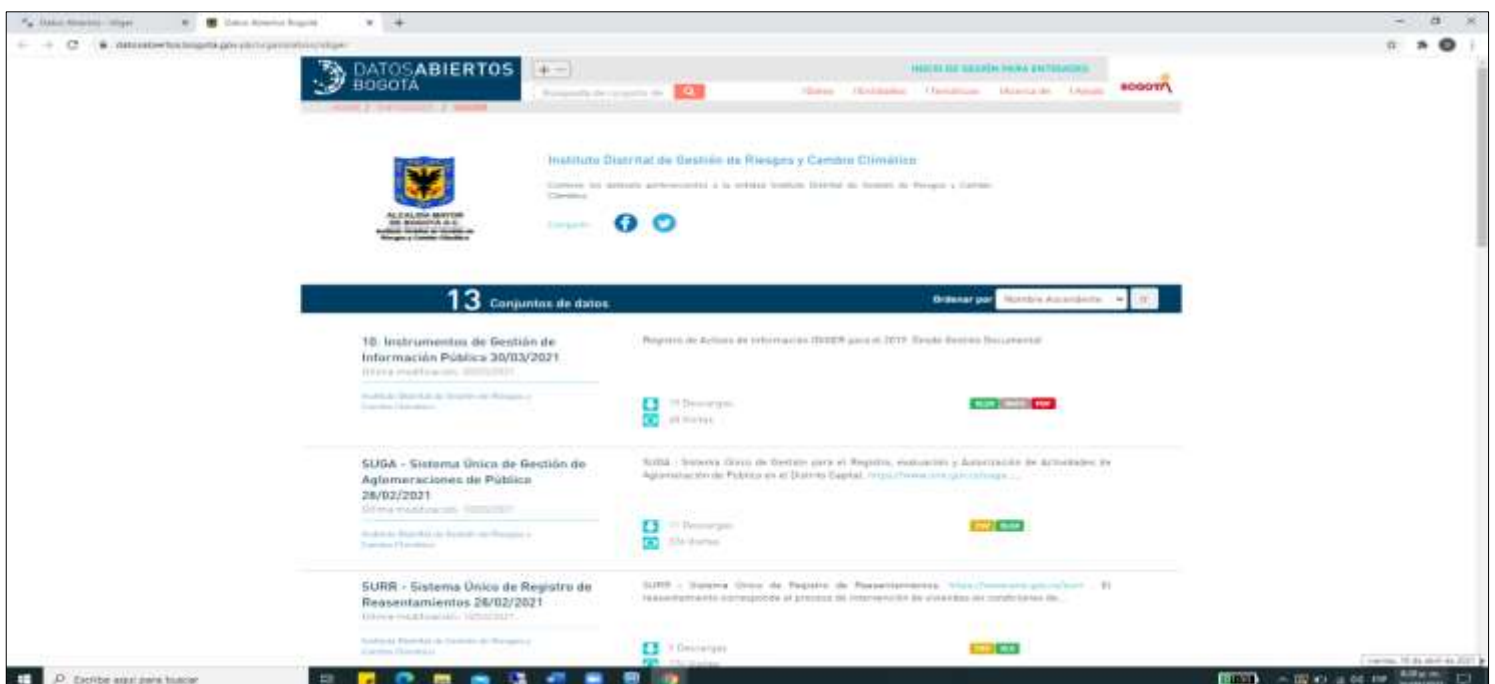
DATOSABIERTOS BOGOTÁ

INICIO DE SESIÓN PARA ENTIDADES

BOGOTÁ

ALCALDÍA MAYOR DE BOGOTÁ D.C.

Instituto Distrital de Gestión de Riesgos y Cambio Climático

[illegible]

13 Conjuntos de datos

Ordenar por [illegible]

10. Instrumentos de Gestión de Información Pública 30/03/2021

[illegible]

SUGA - Sistema Único de Gestión de Aglomeraciones de Público 26/02/2021

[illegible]

SURR - Sistema Único de Registro de Reasentamientos 26/02/2021

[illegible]

Escribe aquí para buscar